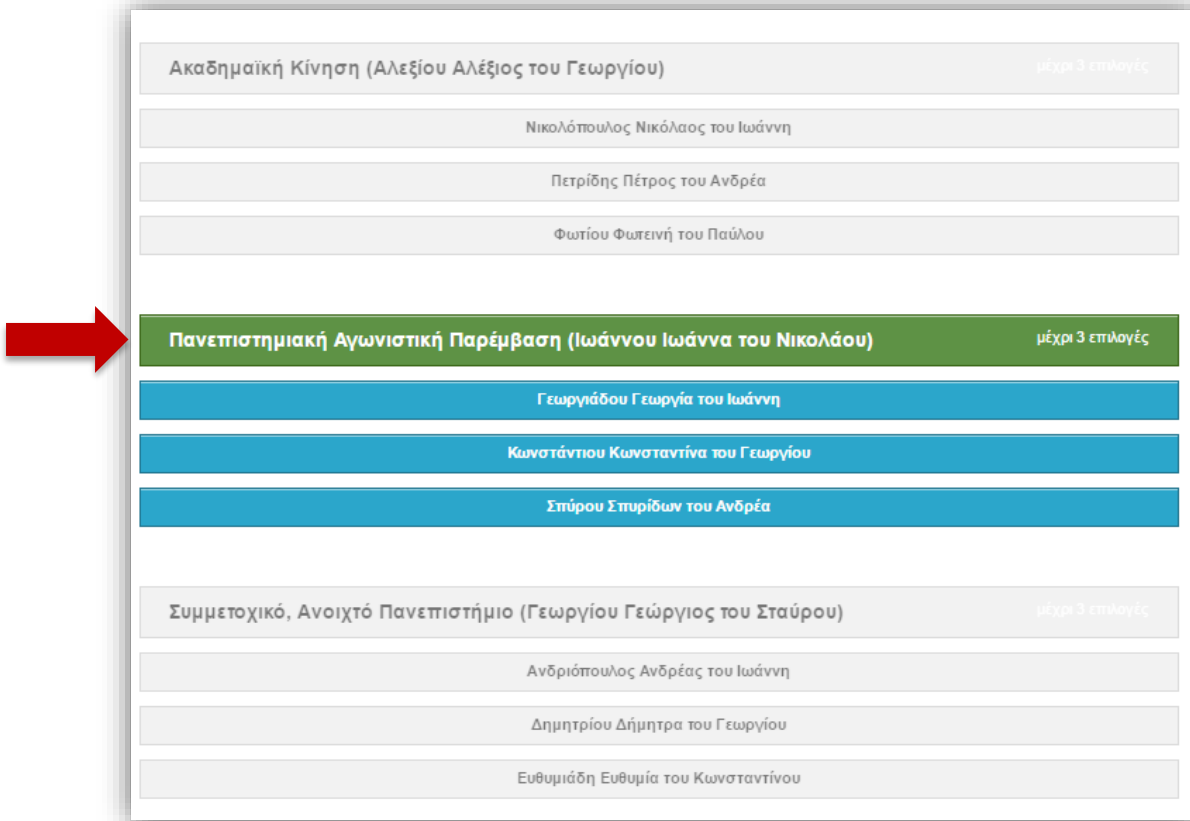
Ακαδημαϊκή Κίνηση (Αλεξίου Αλέξιος του Γεωργίου) μέχρι 3 επιλογές

Νικολόπουλος Νικόλαος του Ιωάννη

Πετρίδης Πέτρος του Ανδρέα

Φωτίου Φωτεινή του Παύλου

Πανεπιστημιακή Αγωνιστική Παρέμβαση (Ιωάννου Ιωάννα του Νικολάου) μέχρι 3 επιλογές

Γεωργιάδου Γεωργία του Ιωάννη

Κωνστάντιου Κωνσταντίνα του Γεωργίου

Σπύρου Σπυρίδων του Ανδρέα

Συμμετοχικό, Ανοιχτό Πανεπιστήμιο (Γεωργίου Γεώργιος του Σταύρου) μέχρι 3 επιλογές

Ανδριόπουλος Ανδρέας του Ιωάννη

Δημητρίου Δήμητρα του Γεωργίου

Ευθυμιάδη Ευθυμία του Κωνσταντίνου